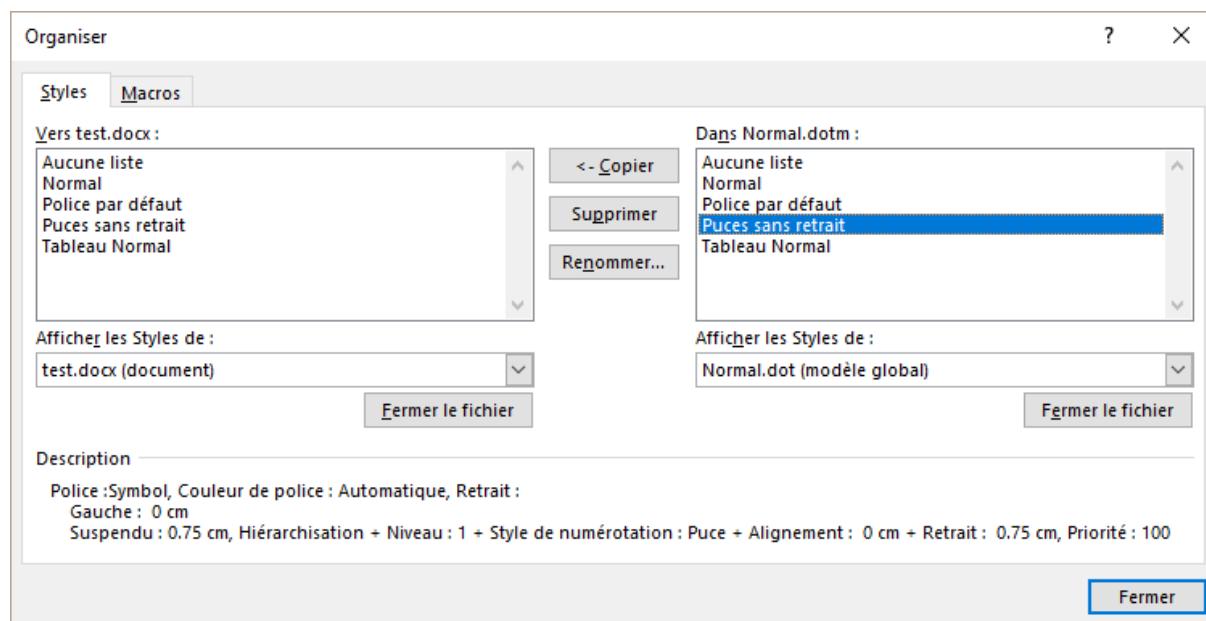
Organiser

?

×

Styles

Macros

Vers test.docx :

Aucune liste
Normal
Police par défaut
Puces sans retrait
Tableau Normal

<- Copier

Supprimer

Renommer...

Dans Normal.dotm :

Aucune liste
Normal
Police par défaut
Puces sans retrait
Tableau Normal

Afficher les Styles de :

test.docx (document)

Fermer le fichier

Afficher les Styles de :

Normal.dot (modèle global)

Fermer le fichier

Description

Police :Symbol, Couleur de police : Automatique, Retrait :
Gauche : 0 cm
Suspendu : 0.75 cm, Hiérarchisation + Niveau : 1 + Style de numérotation : Puce + Alignement : 0 cm + Retrait : 0.75 cm, Priorité : 100

Fermer